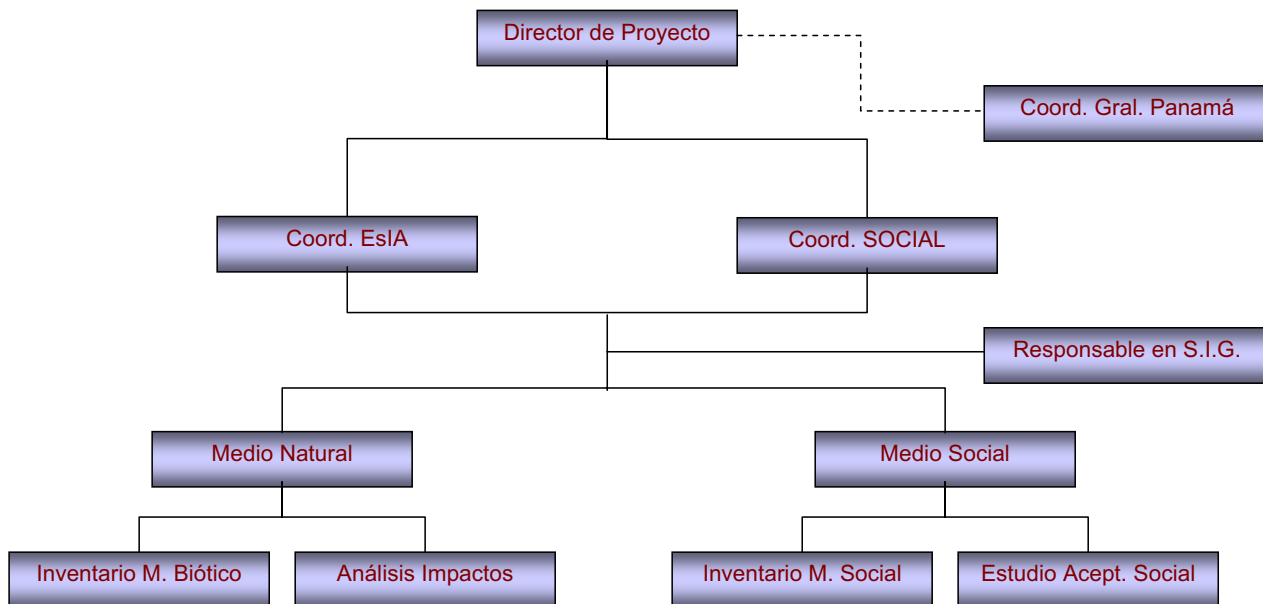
Director de Proyecto

Coord. Gral. Panamá

Coord. EsIA

Coord. SOCIAL

Responsable en S.I.G.

Medio Natural

Medio Social

Inventario M. Biótico

Análisis Impactos

Inventario M. Social

Estudio Acept. Social